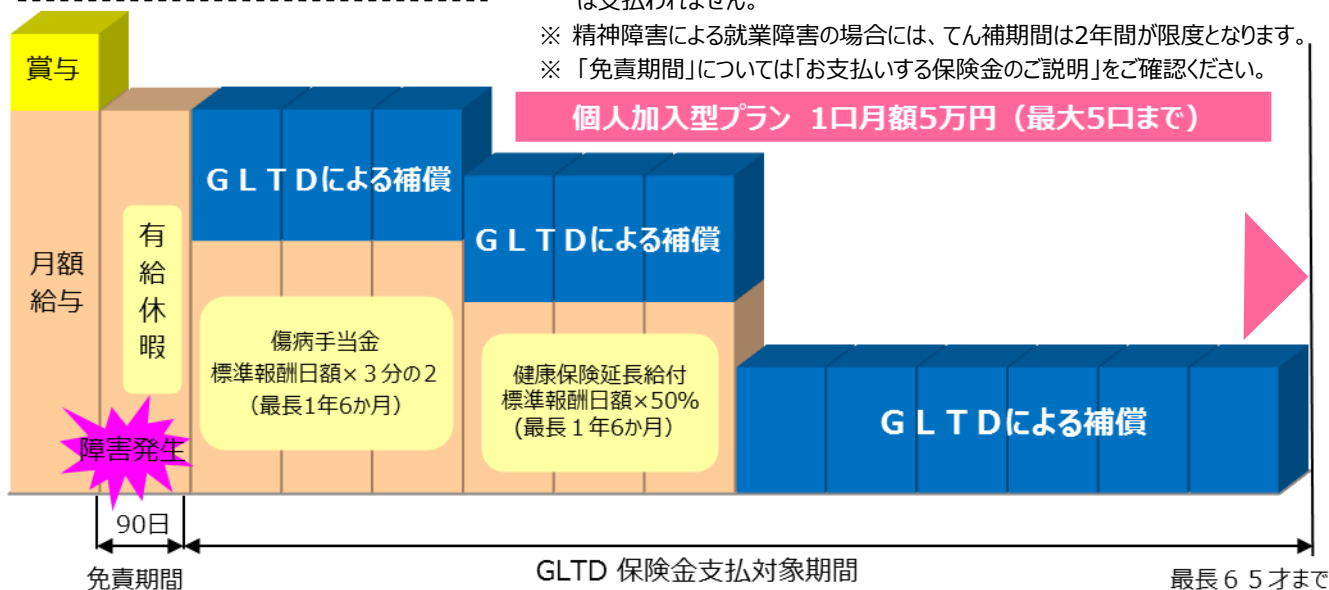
は支払われません。
※ 精神障害による就業障害の場合には、てん補期間は2年間が限度となります。
※「免責期間」については「お支払いする保険金のご説明」をご確認ください。

個人加入型プラン 1口月額5万円（最大5口まで）

賞与

月額給与

有給休暇

障害発生

ＧＬＴＤによる補償

傷病手当金
標準報酬日額× ３分の２
（最長1年6か月）

ＧＬＴＤによる補償

健康保険延長給付
標準報酬日額×50%
(最長１年6か月)

ＧＬＴＤによる補償

90日

免責期間

GLTD 保険金支払対象期間

最長６５才まで